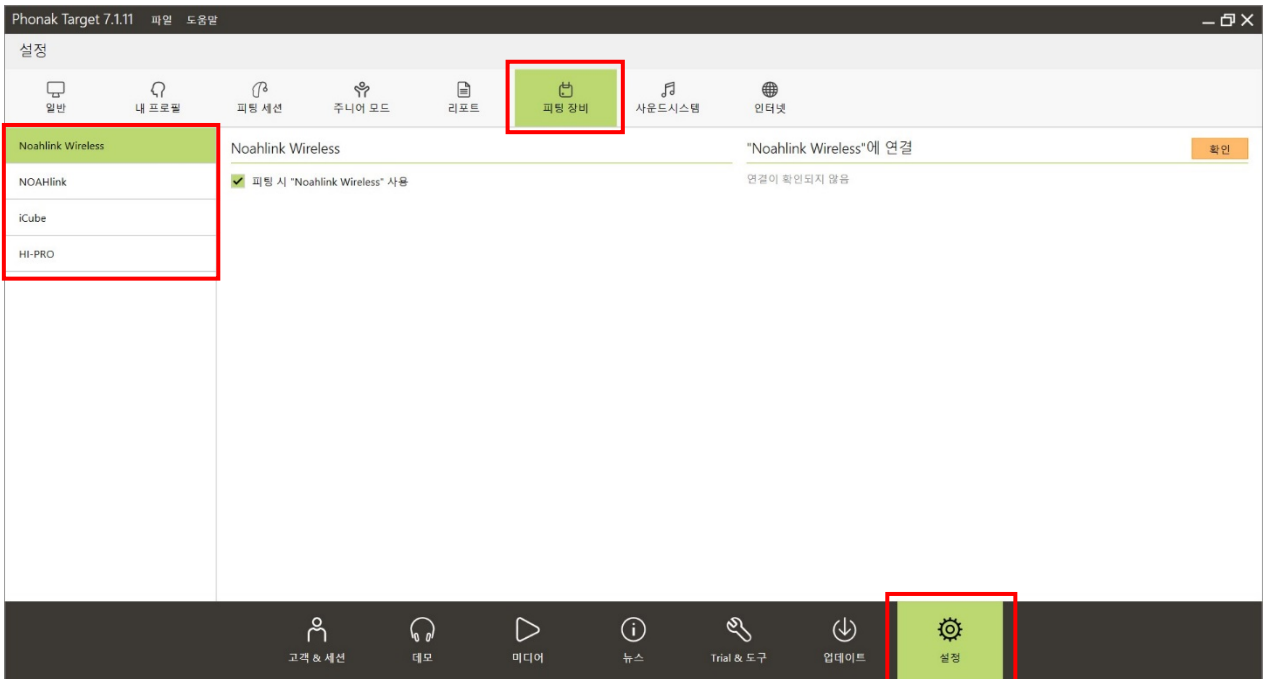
Phonak Target 7.1.11 파일 도움말

설정

일반
내 프로필
피팅 세션
주니어 모드
리포트
피팅 장비
사운드시스템
인터넷

Noahlink Wireless
NOAHlink
iCube
HI-PRO

Noahlink Wireless

피팅 시 "Noahlink Wireless" 사용

"Noahlink Wireless"에 연결

확인

연결이 확인되지 않음

고객 & 세션
데모
미디어
뉴스
Trial & 도구
업데이트
설정